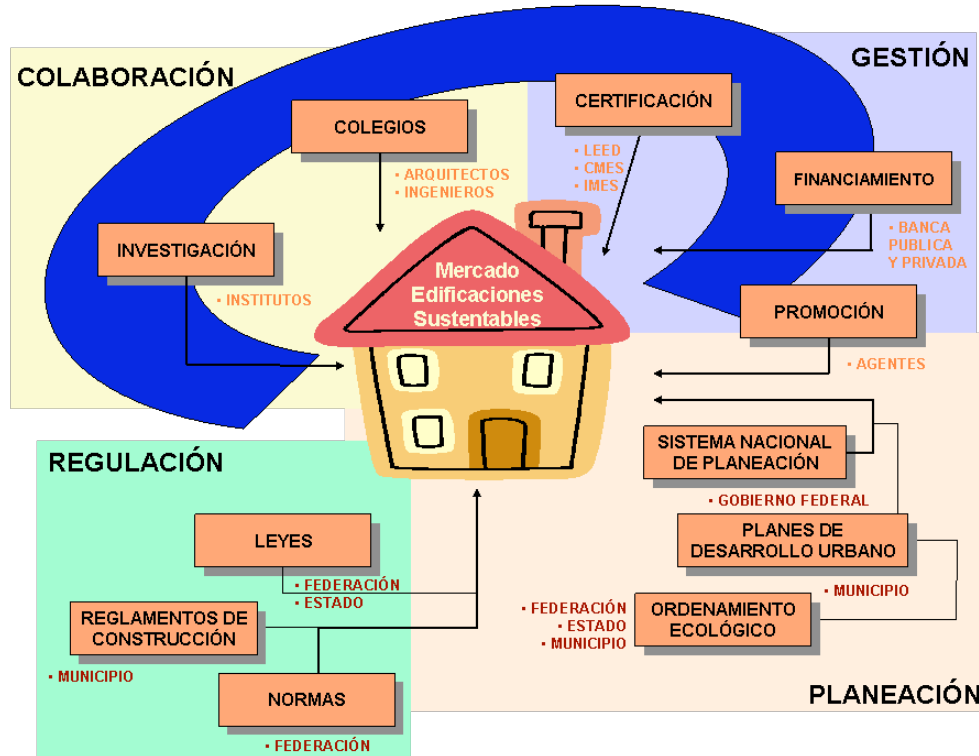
COLABORACIÓN

GESTIÓN

COLEGIOS
• ARQUITECTOS
• INGENIEROS

CERTIFICACIÓN
• LEED
• CMES
• IMES

FINANCIAMIENTO
• BANCA PUBLICA Y PRIVADA

INVESTIGACIÓN
• INSTITUTOS

Mercado Edificaciones Sustentables

PROMOCIÓN
• AGENTES

REGULACIÓN

SISTEMA NACIONAL DE PLANEACIÓN
• GOBIERNO FEDERAL

LEYES
• FEDERACIÓN
• ESTADO

PLANES DE DESARROLLO URBANO
• MUNICIPIO

REGLAMENTOS DE CONSTRUCCIÓN
• MUNICIPIO

• FEDERACIÓN
• ESTADO
• MUNICIPIO

ORDENAMIENTO ECOLÓGICO

NORMAS
• FEDERACIÓN

PLANEACIÓN